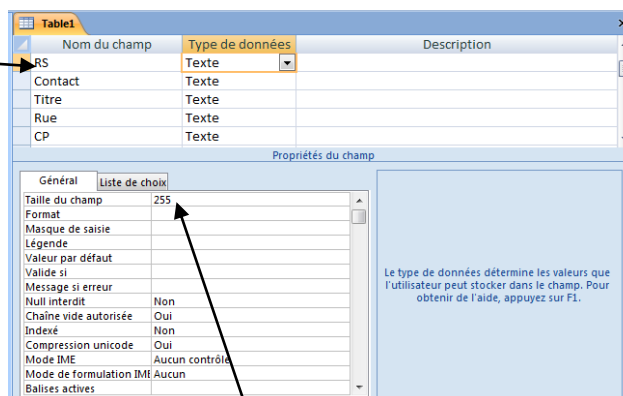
Table1

| Nom du champ | Type de données | Description |
|---|---|---|
| RS | Texte | |
| Contact | Texte | |
| Titre | Texte | |
| Rue | Texte | |
| CP | Texte | |

Propriétés du champ

Général | Liste de choix

| | |
|---|---|
| Taille du champ | 255 |
| Format | |
| Masque de saisie | |
| Légende | |
| Valeur par défaut | |
| Valide si | |
| Message si erreur | |
| Null interdit | Non |
| Chaîne vide autorisée | Oui |
| Indexé | Non |
| Compression unicode | Oui |
| Mode IME | Aucun contrôle |
| Mode de formulation IME | Aucun |
| Balises actives | |

Le type de données détermine les valeurs que l'utilisateur peut stocker dans le champ. Pour obtenir de l'aide, appuyez sur F1.